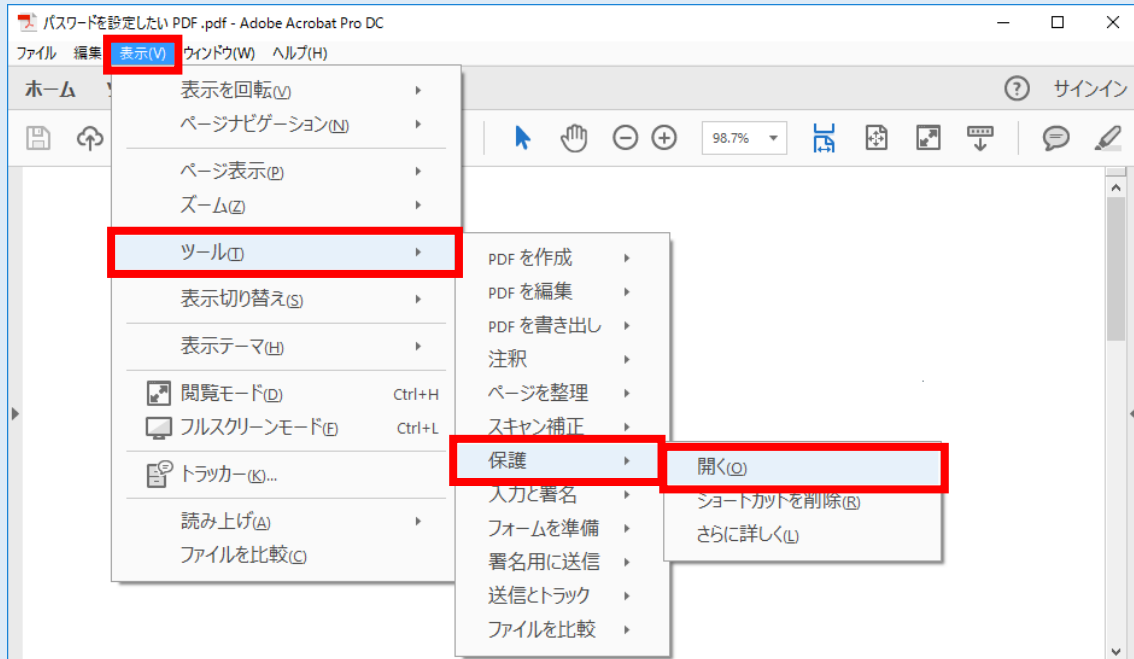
パスワードを設定したい PDF .pdf - Adobe Acrobat Pro DC

ファイル 編集 表示(V) ウィンドウ(W) ヘルプ(H)

ホーム ツ

サインイン

98.7%

表示を回転(V)
ページナビゲーション(N)
ページ表示(P)
ズーム(Z)
ツール(T)
表示切り替え(S)
表示テーマ(H)
閲覧モード(D) Ctrl+H
フルスクリーンモード(F) Ctrl+L
トラッカー(K)...
読み上げ(A)
ファイルを比較(C)

PDF を作成
PDF を編集
PDF を書き出し
注釈
ページを整理
スキャン補正
保護
入力と署名
フォームを準備
署名用に送信
送信とトラック
ファイルを比較

開く(O)
ショートカットを削除(R)
さらに詳しく(L)